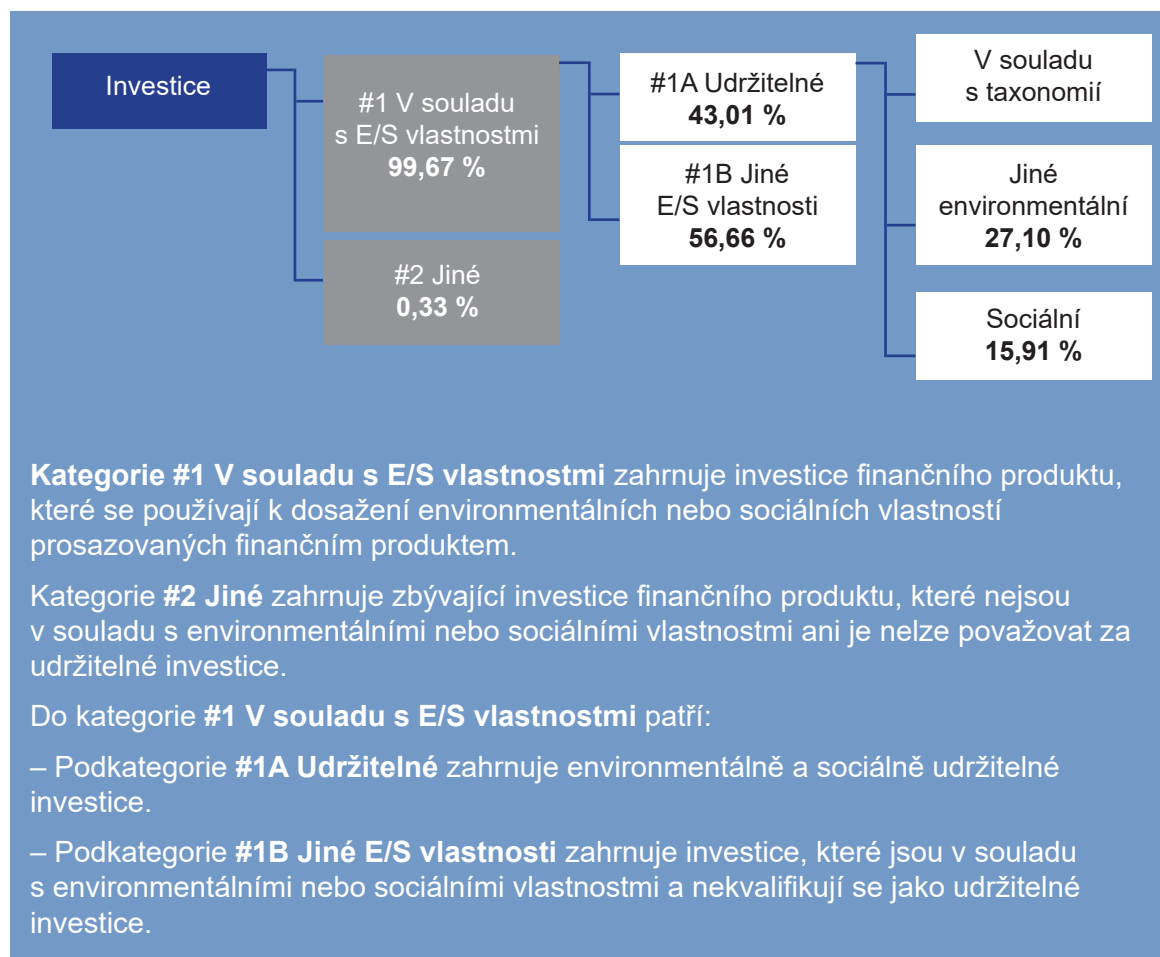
Investice

#1 V souladu s E/S vlastnostmi
**99,67 %**

#2 Jiné
**0,33 %**

#1A Udržitelné
**43,01 %**

#1B Jiné E/S vlastnosti
**56,66 %**

V souladu s taxonomií

Jiné environmentální
**27,10 %**

Sociální
**15,91 %**

**Kategorie #1 V souladu s E/S vlastnostmi** zahrnuje investice finančního produktu, které se používají k dosažení environmentálních nebo sociálních vlastností prosazovaných finančním produktem.

Kategorie **#2 Jiné** zahrnuje zbývající investice finančního produktu, které nejsou v souladu s environmentálními nebo sociálními vlastnostmi ani je nelze považovat za udržitelné investice.

Do kategorie **#1 V souladu s E/S vlastnostmi** patří:

– Podkategorie **#1A Udržitelné** zahrnuje environmentálně a sociálně udržitelné investice.

– Podkategorie **#1B Jiné E/S vlastnosti** zahrnuje investice, které jsou v souladu s environmentálními nebo sociálními vlastnostmi a nekvalifikují se jako udržitelné investice.